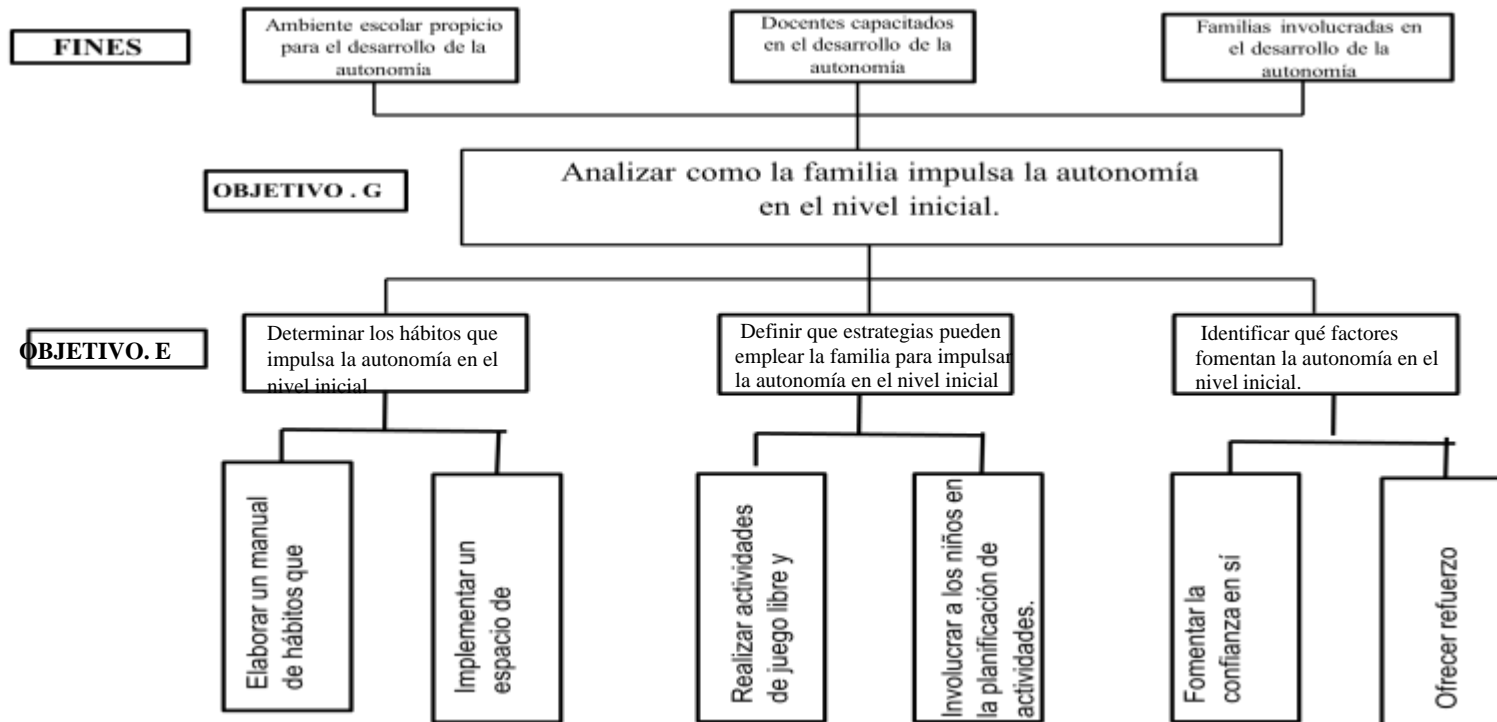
FINES

Ambiente escolar propicio para el desarrollo de la autonomia

Docentes capacitados en el desarrollo de la autonomia

Familias involucradas en el desarrollo de la autonomia

OBJETIVO . G

Analizar como la familia impulsa la autonomía en el nivel inicial.

OBJETIVO. E

Determinar los hábitos que impulsa la autonomía en el nivel inicial

Definir que estrategias pueden emplear la familia para impulsar la autonomía en el nivel inicial

Identificar qué factores fomentan la autonomía en el nivel inicial.

Elaborar un manual de hábitos que

Implementar un espacio de

Realizar actividades de juego libre y

Involucrar a los niños en la planificación de actividades.

Fomentar la confianza en sí

Ofrecer refuerzo